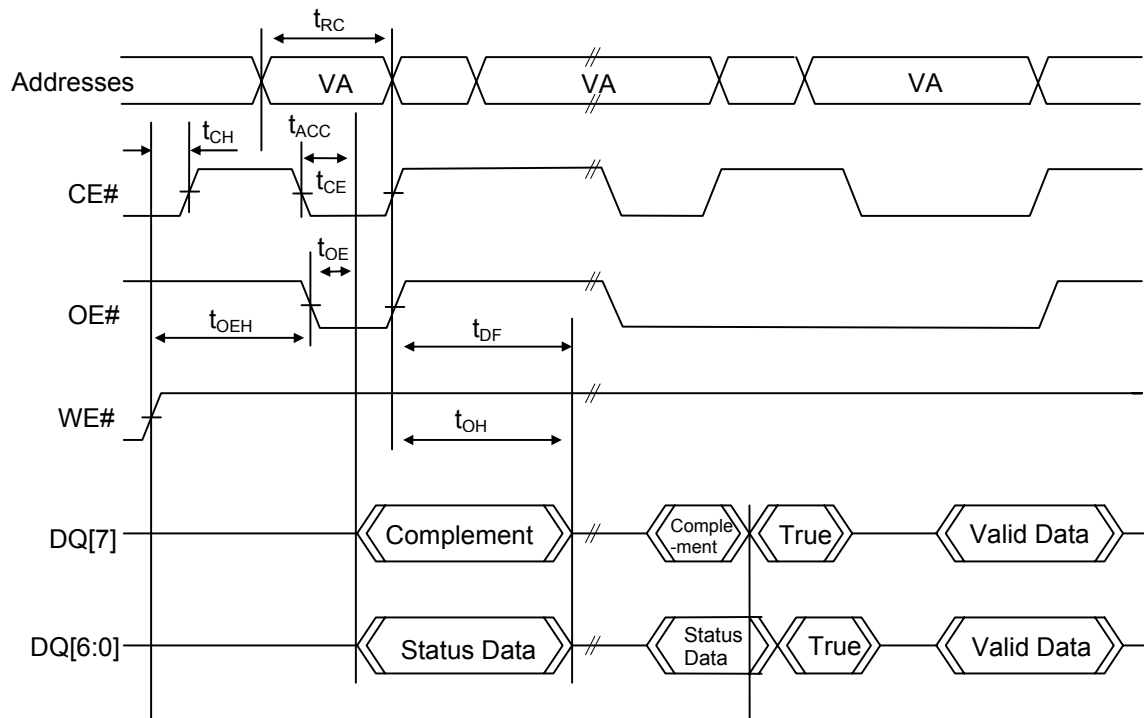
$t_{RC}$

Addresses VA VA VA

$t_{CH}$ $t_{ACC}$

$t_{CE}$

CE#

$t_{OE}$

OE#

$t_{OEH}$

$t_{DF}$

WE#

$t_{OH}$

DQ[7] Complement Complement True Valid Data

DQ[6:0] Status Data Status Data True Valid Data